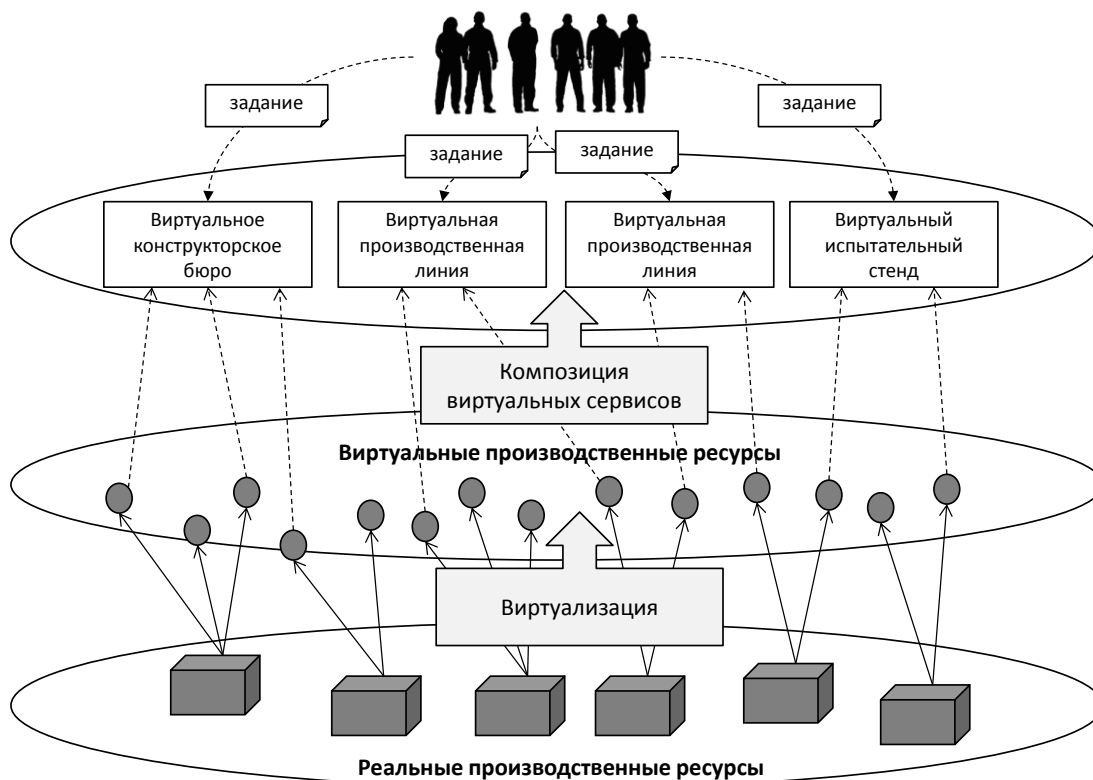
задание

задание

задание

задание

Виртуальное конструкторское бюро

Виртуальная производственная линия

Виртуальная производственная линия

Виртуальный испытательный стенд

Композиция виртуальных сервисов

Виртуальные производственные ресурсы

Виртуализация

Реальные производственные ресурсы